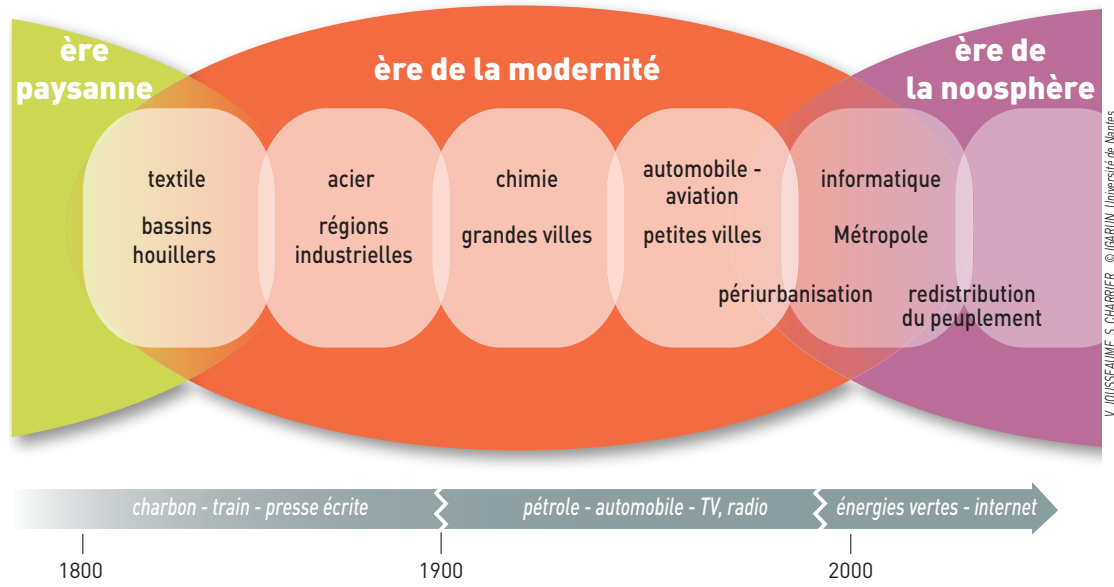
ère paysanne

ère de la modernité

ère de la noosphère

textile

bassins houillers

acier

régions industrielles

chimie

grandes villes

automobile - aviation

petites villes

informatique

Métropole

périurbanisation

redistribution du peuplement

V. JOUSSEAUME, S. CHARRIER, © IGARUN Université de Nantes

charbon - train - presse écrite

pétrole - automobile - TV, radio

énergies vertes - internet

1800

1900

2000